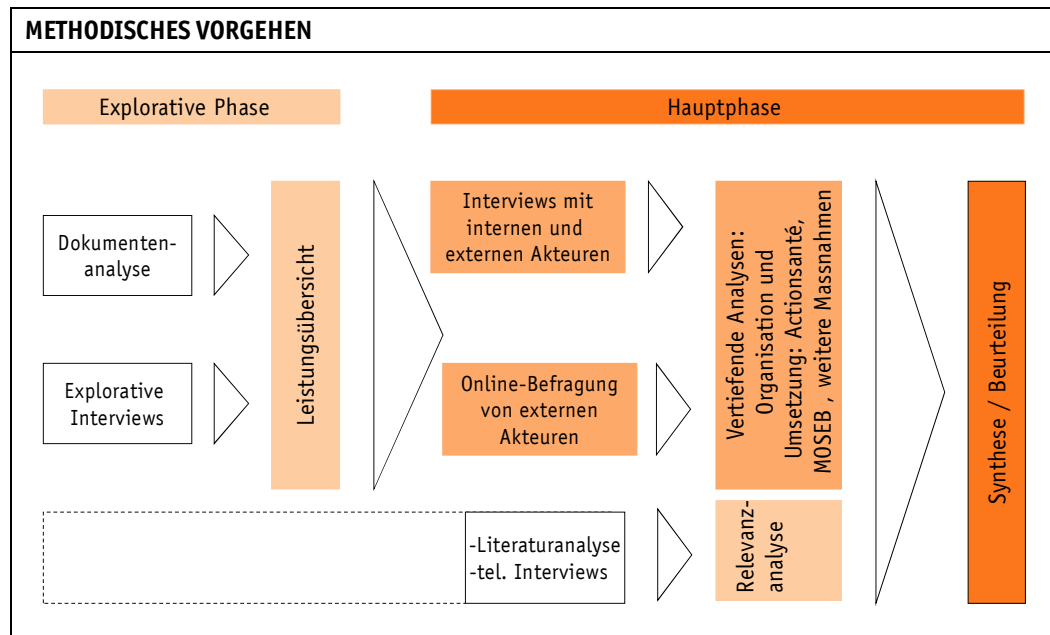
METHODISCHES VORGEHEN

Explorative Phase

Hauptphase

Dokumenten-analyse

Explorative Interviews

Leistungsübersicht

Interviews mit internen und externen Akteuren

Online-Befragung von externen Akteuren

-Literaturanalyse
-tel. Interviews

Vertiefende Analysen: Organisation und Umsetzung: Actionsanté, MOSEB , weitere Massnahmen

Relevanz-analyse

Synthese / Beurteilung